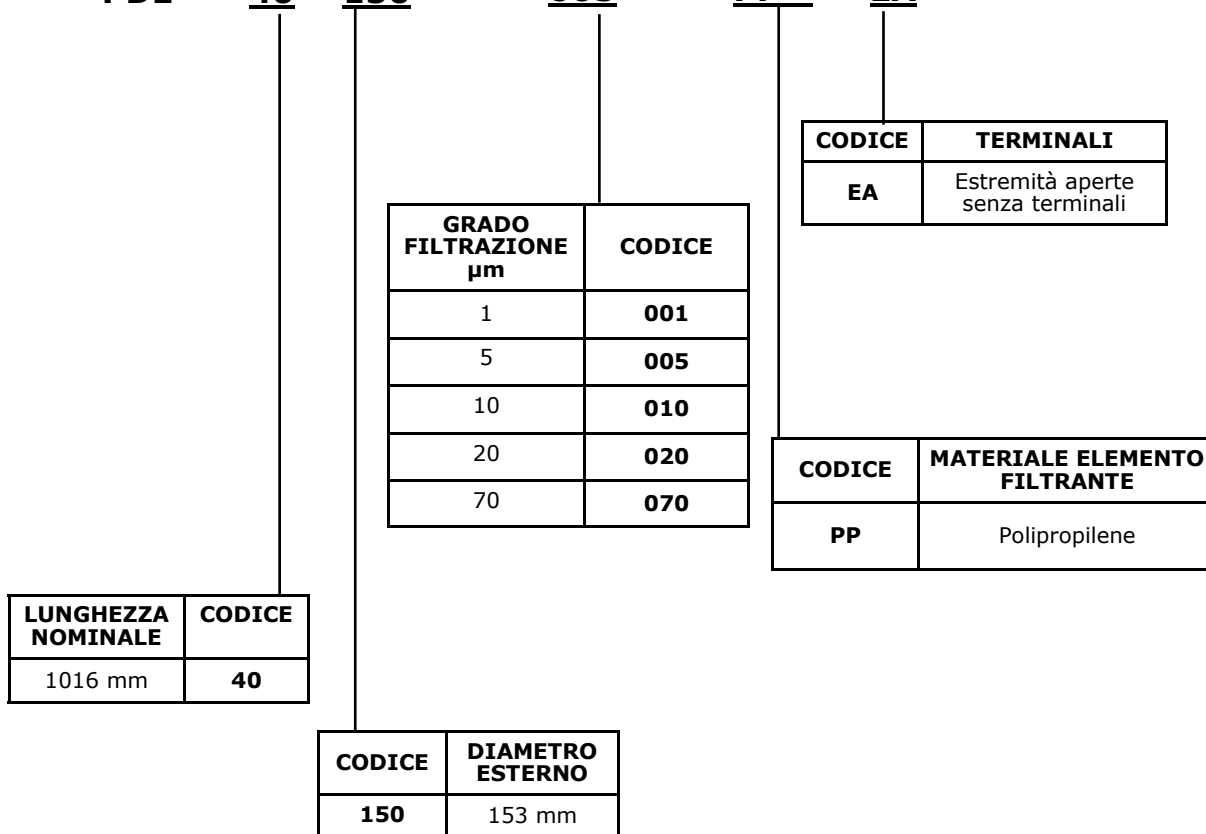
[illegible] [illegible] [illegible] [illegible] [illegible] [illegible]

| CODICE | TERMINALI |
|---|---|
| **EA** | Estremità aperte senza terminali |

| GRADO FILTRAZIONE µm | CODICE |
|---|---|
| 1 | **001** |
| 5 | **005** |
| 10 | **010** |
| 20 | **020** |
| 70 | **070** |

| CODICE | MATERIALE ELEMENTO FILTRANTE |
|---|---|
| **PP** | Polipropilene |

| LUNGHEZZA NOMINALE | CODICE |
|---|---|
| 1016 mm | **40** |

| CODICE | DIAMETRO ESTERNO |
|---|---|
| **150** | 153 mm |